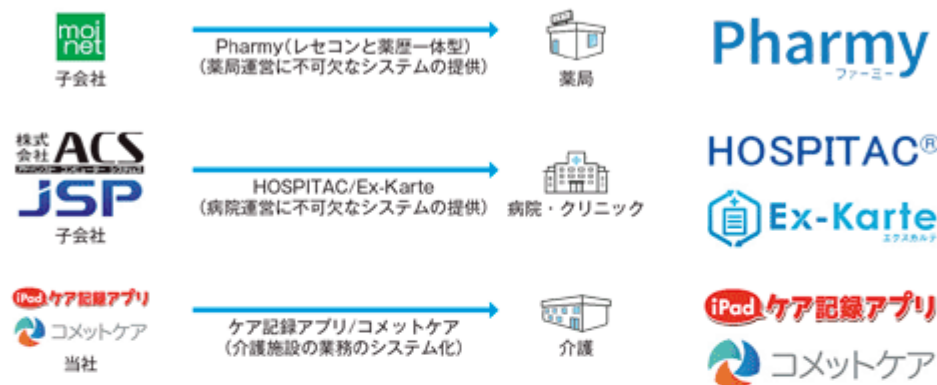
moi net
子会社

Pharmy（レセコンと薬歴一体型）
（薬局運営に不可欠なシステムの提供）

薬局

Pharmy
ファーミー

株式会社 ACS
JSP
子会社

HOSPITAC/Ex-Karte
（病院運営に不可欠なシステムの提供）

病院・クリニック

HOSPITAC®
Ex-Karte
エクスカルテ

iPad ケア記録アプリ
コメットケア
当社

ケア記録アプリ/コメットケア
（介護施設の業務のシステム化）

介護

iPad ケア記録アプリ
コメットケア